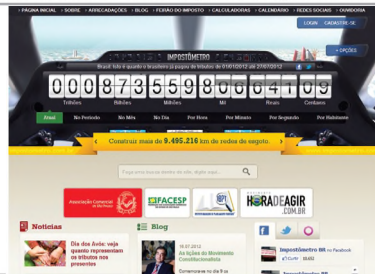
| PAGINA INICIAL | SOBRE | ARRECADAÇÕES | BLOG | FERIÃO DO IMPOSTO | CALCULADORAS | CALENDÁRIO | REDES SOCIAIS | OUVIDORIA

LOGIN CADASTRE-SE

IMPOSTÔMETRO

+ OPÇÕES

Brasil: Isto é quanto o brasileiro já pagou de tributos de 01/01/2012 até 27/07/2012

000873559806641009

Trilhões Bilhões Milhões Mil Reais Centavos

Atual No Período No Mês No Dia Por Hora Por Minuto Por Segundo Por Habitante

Construir mais de 9.495.216 km de redes de esgoto.

Associação Comercial de São Paulo

FACESP

HORA DE AGIR .COM.BR

Notícias

Dia dos Avós: veja quanto representam os tributos nos presentes

Blog

26.07.2012

As lições do Movimento Constitucionalista

Impostômetro BR no Facebook